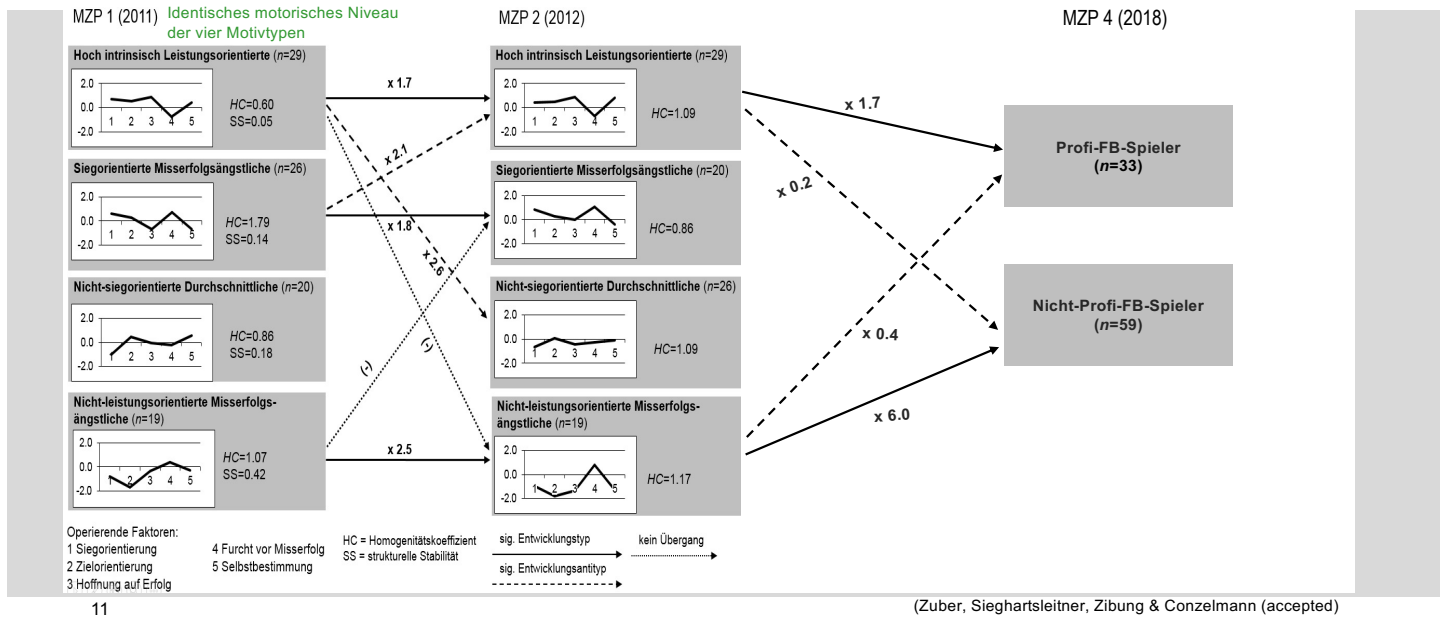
MZP 1 (2011) Identisches motorisches Niveau der vier Motivtypen

MZP 2 (2012)

MZP 4 (2018)

Hoch intrinsisch Leistungsorientierte ($n$=29)

2.0
0.0
-2.0
1 2 3 4 5

$HC$=0.60
SS=0.05

Siegorientierte Misserfolgsängstliche ($n$=26)

2.0
0.0
-2.0
1 2 3 4 5

$HC$=1.79
SS=0.14

Nicht-siegorientierte Durchschnittliche ($n$=20)

2.0
0.0
-2.0
1 2 3 4 5

$HC$=0.86
SS=0.18

Nicht-leistungsorientierte Misserfolgsängstliche ($n$=19)

2.0
0.0
-2.0
1 2 3 4 5

$HC$=1.07
SS=0.42

x 1.7

x 2.1

x 1.8

x 2.6

(-)

(-)

x 2.5

Hoch intrinsisch Leistungsorientierte ($n$=29)

2.0
0.0
-2.0
1 2 3 4 5

$HC$=1.09

Siegorientierte Misserfolgsängstliche ($n$=20)

2.0
0.0
-2.0
1 2 3 4 5

$HC$=0.86

Nicht-siegorientierte Durchschnittliche ($n$=26)

2.0
0.0
-2.0
1 2 3 4 5

$HC$=1.09

Nicht-leistungsorientierte Misserfolgsängstliche ($n$=19)

2.0
0.0
-2.0
1 2 3 4 5

$HC$=1.17

x 1.7

x 0.2

x 0.4

x 6.0

Profi-FB-Spieler
($n$=33)

Nicht-Profi-FB-Spieler
($n$=59)

Operierende Faktoren:
1 Siegorientierung
2 Zielorientierung
3 Hoffnung auf Erfolg
4 Furcht vor Misserfolg
5 Selbstbestimmung

HC = Homogenitätskoeffizient
SS = strukturelle Stabilität

sig. Entwicklungstyp
sig. Entwicklungsantityp
kein Übergang

11

(Zuber, Sieghartsleitner, Zibung & Conzelmann (accepted)